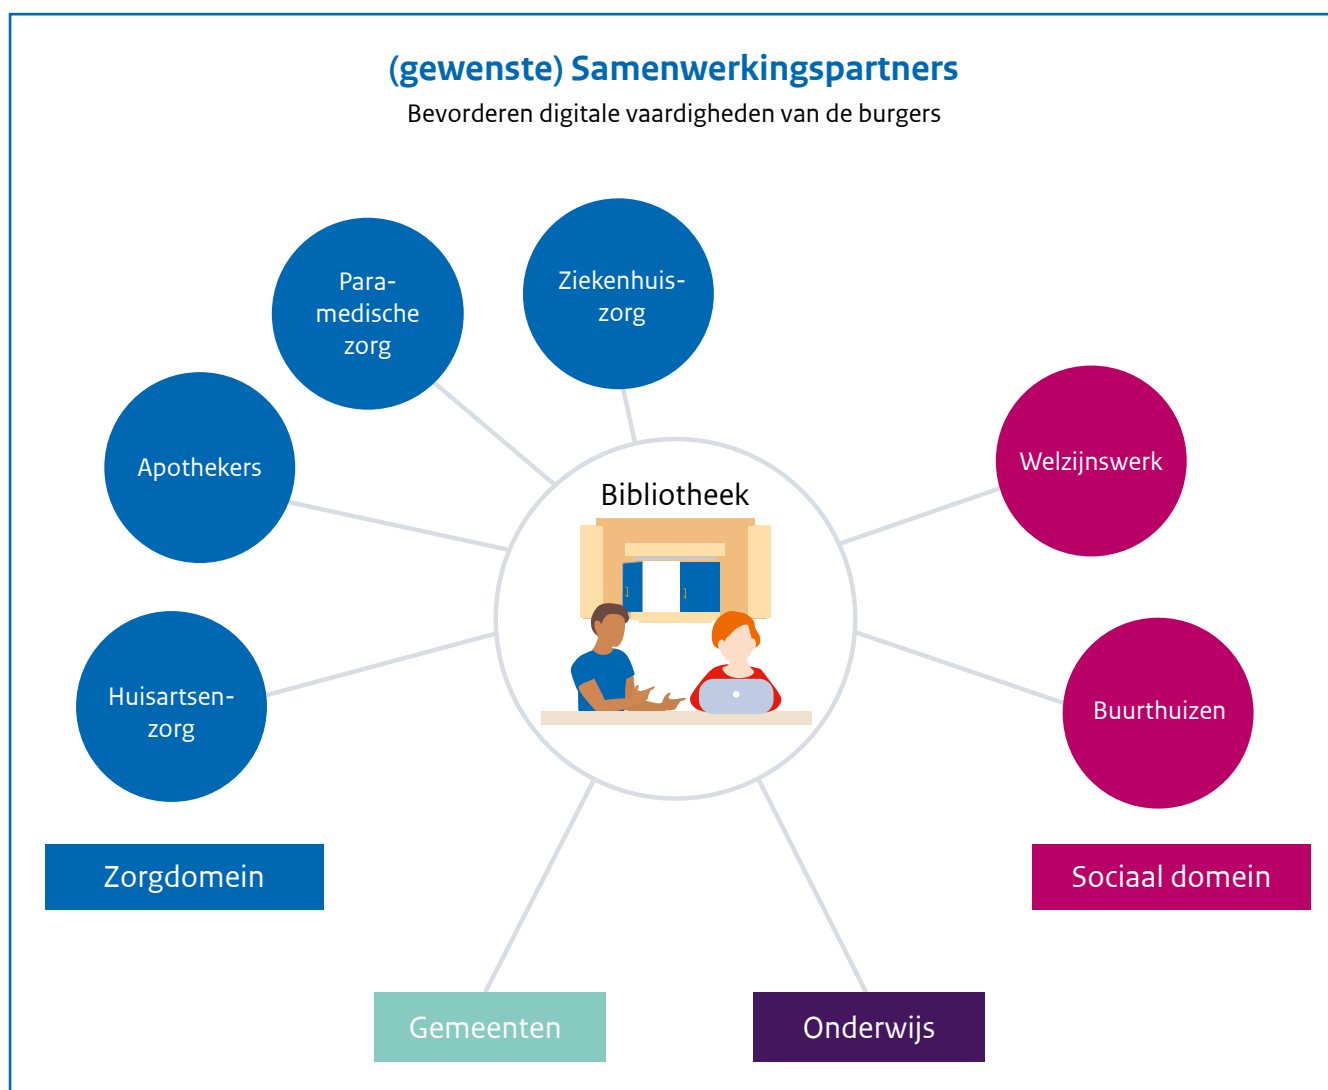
(gewenste) Samenwerkingspartners

Bevorderen digitale vaardigheden van de burgers

Paramedische zorg

Ziekenhuiszorg

Apothekers

Bibliotheek

Welzijnswerk

Huisartsenzorg

Buurthuizen

Zorgdomein

Sociaal domein

Gemeenten

Onderwijs